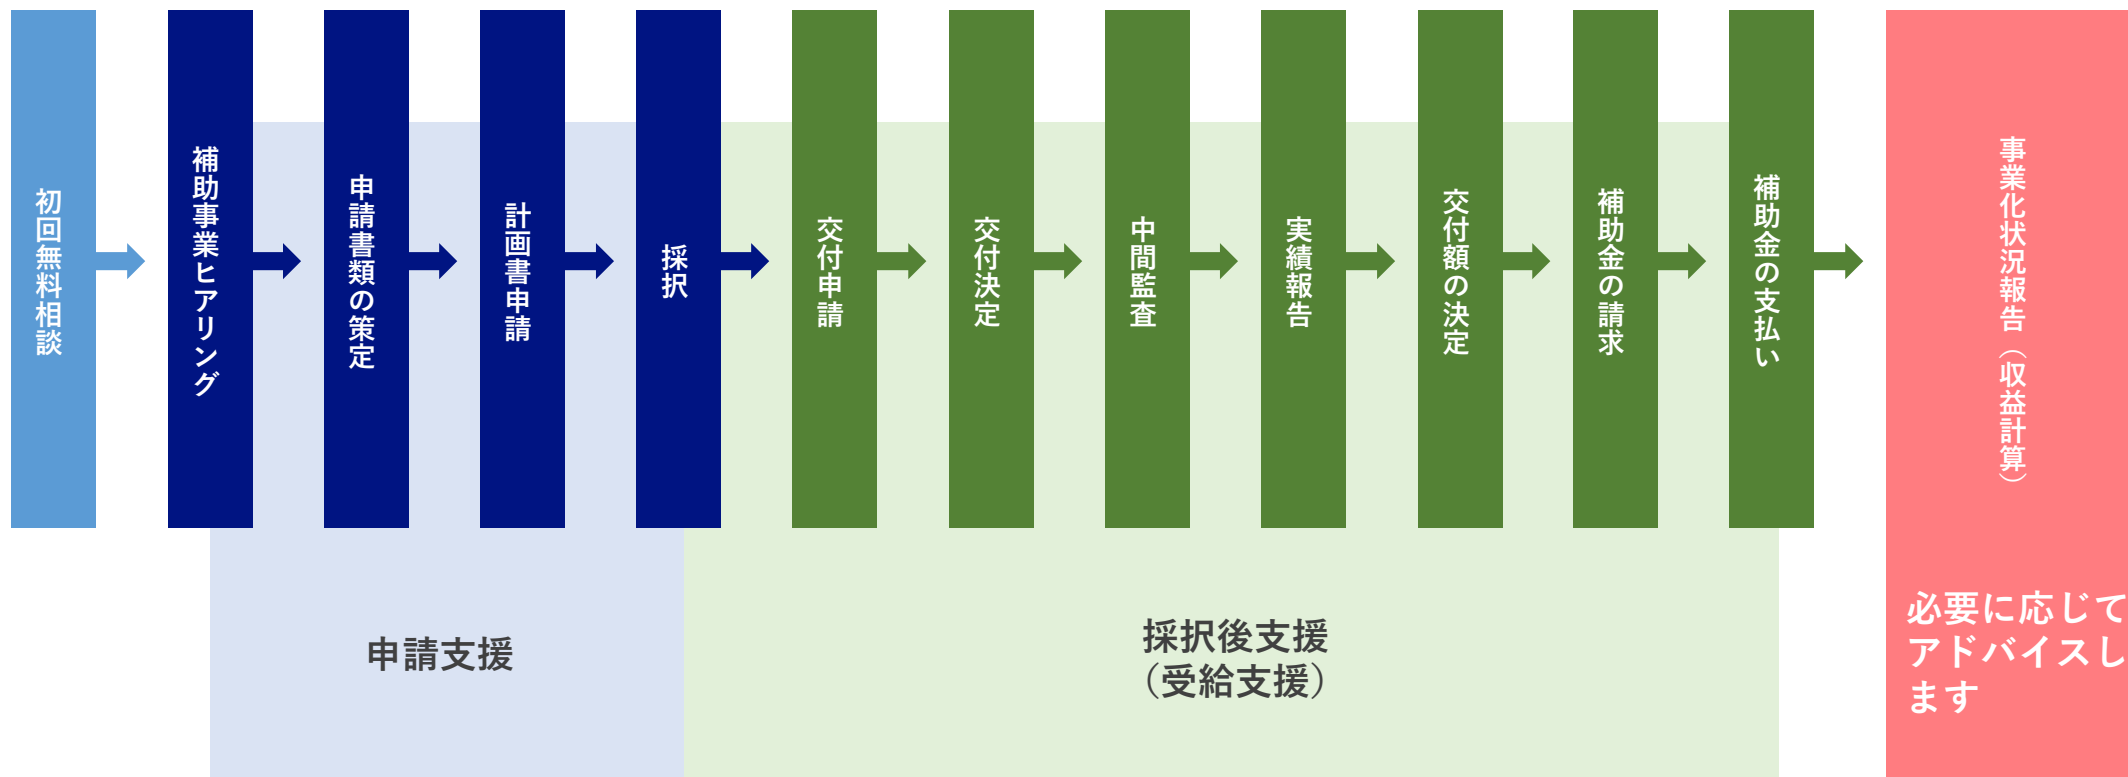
初回無料相談

補助事業ヒアリング

申請書類の策定

計画書申請

採択

交付申請

交付決定

中間監査

実績報告

交付額の決定

補助金の請求

補助金の支払い

事業化状況報告（収益計算）

申請支援

採択後支援
（受給支援）

必要に応じてアドバイスします